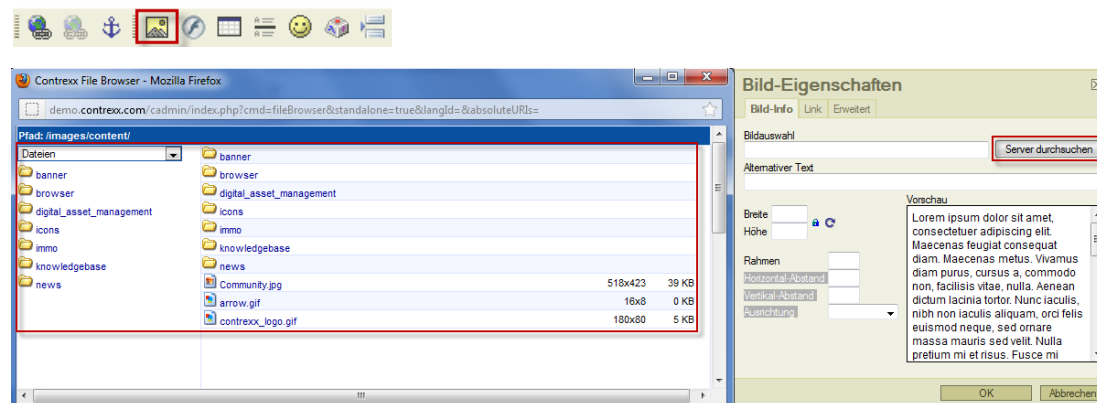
Contrexx File Browser - Mozilla Firefox

demo.contrexx.com/cadmin/index.php?cmd=fileBrowser&standalone=true&langId=&absoluteURIs=

Pfad: /images/content/

Dateien

banner
browser
digital_asset_management
icons
immo
knowledgebase
news

| | | |
|---|---|---|
| banner | | |
| browser | | |
| digital_asset_management | | |
| icons | | |
| immo | | |
| knowledgebase | | |
| news | | |
| Community.jpg | 518x423 | 39 KB |
| arrow.gif | 16x8 | 0 KB |
| contrexx_logo.gif | 180x80 | 5 KB |

Bild-Eigenschaften

Bild-Info | Link | Erweitert

Bildauswahl

Server durchsuchen

Alternativer Text

Breite

Höhe

Rahmen

Horizontal-Abstand

Vertikal-Abstand

Ausrichtung

Vorschau

Lorem ipsum dolor sit amet, consectetuer adipiscing elit. Maecenas feugiat consequat diam. Maecenas metus. Vivamus diam purus, cursus a, commodo non, facilisis vitae, nulla. Aenean dictum lacinia tortor. Nunc iaculis, nibh non iaculis aliquam, orci felis euismod neque, sed ornare massa mauris sed velit. Nulla pretium mi et risus. Fusce mi

OK

Abbrechen